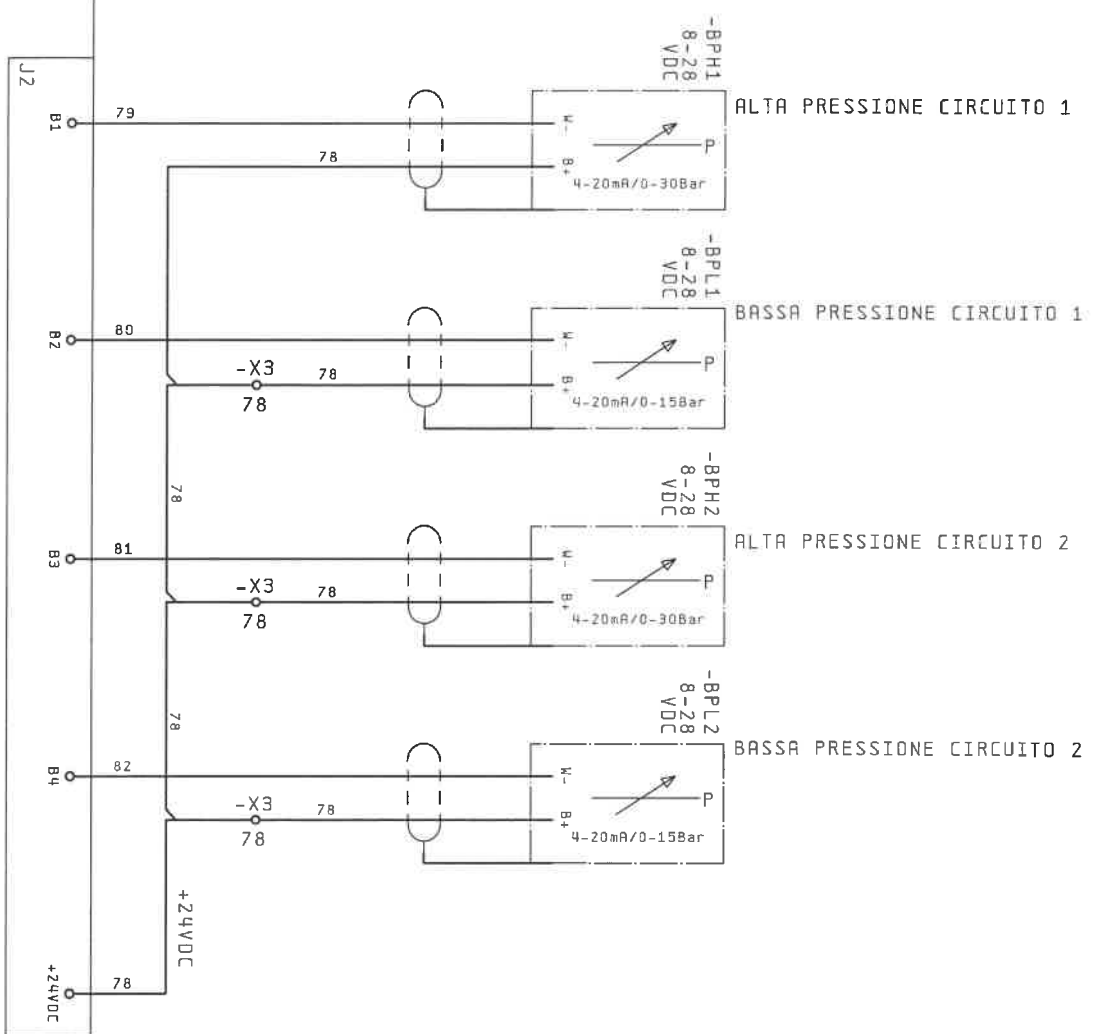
J2

B1
79
78
W-
B+
4-20mA/0-30Bar
P
-BPH1
8-28
VDC
ALTA PRESSIONE CIRCUITO 1

B2
80
-X3
78
78
W-
B+
4-20mA/0-15Bar
P
-BPL1
8-28
VDC
BASSA PRESSIONE CIRCUITO 1

78

B3
81
-X3
78
78
W-
B+
4-20mA/0-30Bar
P
-BPH2
8-28
VDC
ALTA PRESSIONE CIRCUITO 2

78

B4
82
-X3
78
78
W-
B+
4-20mA/0-15Bar
P
-BPL2
8-28
VDC
BASSA PRESSIONE CIRCUITO 2

+24VDC

+24VDC
78